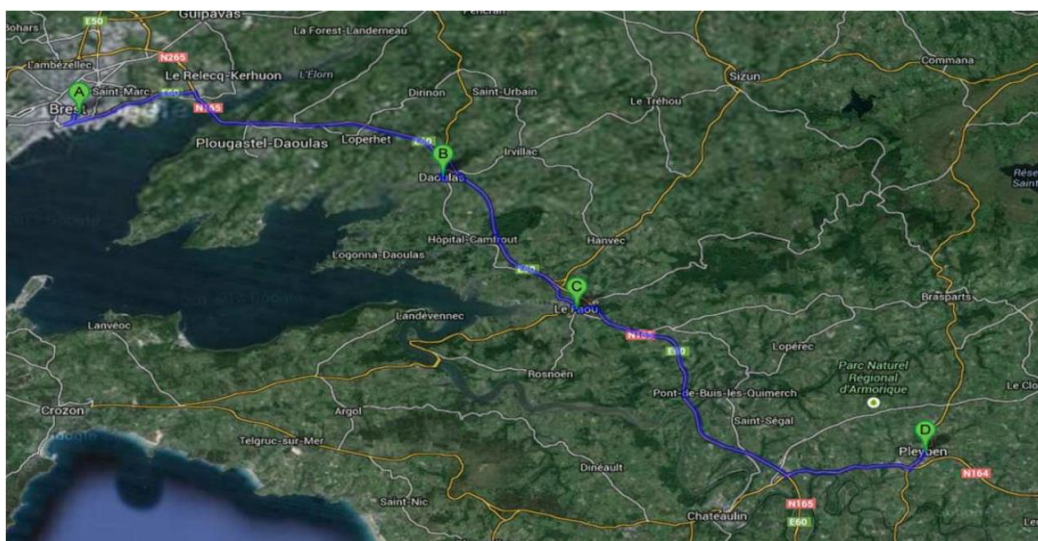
Bohars
Guipavas
E50
Pencran
Lambézellec
N265
La Forest-Landerneau
Sizun
Commana
Le Relecq-Kerhuon
L'Elorn
A
Saint-Marc
Brest
E60
N165
Dirinon
Saint-Urbain
Le Tréhou
Plougastel-Daoulas
Loperhet
E60
B
Daoulas
Irvillac
Hôpital-Camfrout
Hanvec
Logonna-Daoulas
E60
C
Le Faou
Brasparts
Lanvéoc
Landévennec
N165
E60
Lopérec
Parc Naturel Régional d'Armorique
Rosnoën
Pont-de-Buis-lès-Quimerch
Le Clo
Crozon
Argol
Saint-Ségal
D
Telgruc-sur-Mer
Pleyben
N164
Dinéault
Saint-Nic
N165
Chateaulin
E60